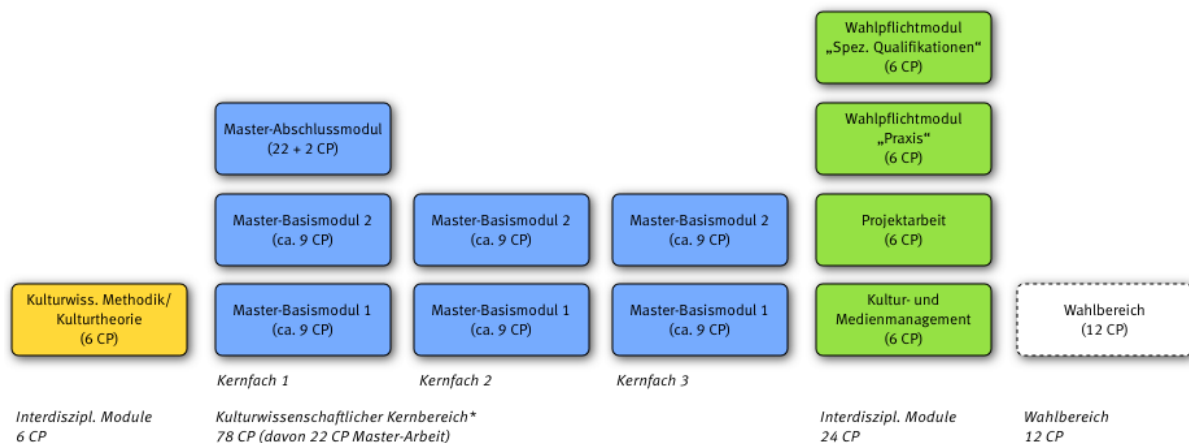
Wahlpflichtmodul „Spez. Qualifikationen“ (6 CP)

Master-Abschlussmodul (22 + 2 CP)

Wahlpflichtmodul „Praxis“ (6 CP)

Master-Basismodul 2 (ca. 9 CP)

Master-Basismodul 2 (ca. 9 CP)

Master-Basismodul 2 (ca. 9 CP)

Projektarbeit (6 CP)

Kulturwiss. Methodik/ Kulturtheorie (6 CP)

Master-Basismodul 1 (ca. 9 CP)

Master-Basismodul 1 (ca. 9 CP)

Master-Basismodul 1 (ca. 9 CP)

Kultur- und Medienmanagement (6 CP)

Wahlbereich (12 CP)

Kernfach 1

Kernfach 2

Kernfach 3

Interdiszipl. Module
6 CP

Kulturwissenschaftlicher Kernbereich*
78 CP (davon 22 CP Master-Arbeit)

Interdiszipl. Module
24 CP

Wahlbereich
12 CP